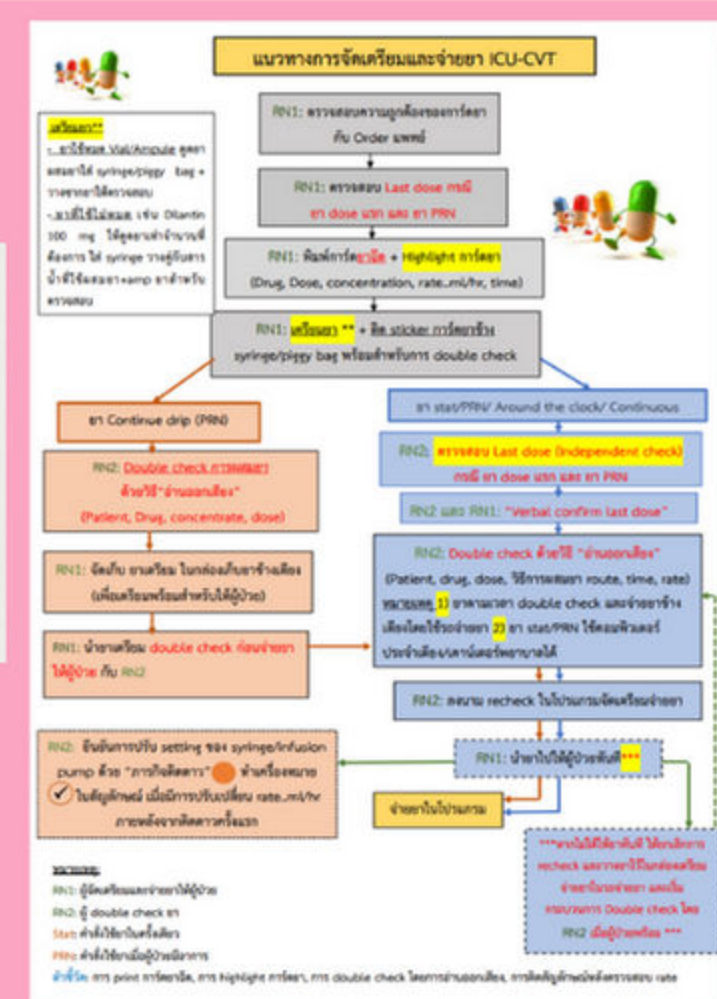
แนวทางการจัดเตรียมและจ่ายยา ICU-CVT

เตรียมยา**
- ยาที่หมด Vial/Ampule ดูดยาผสมแล้วใส่ syringe/piggy bag + วางขวดยาให้ตรวจสอบ
- ยาที่ใช้ไม่หมด เช่น Dilantin 100 mg ให้ดูดยาเท่าจำนวนที่ต้องการ ใส่ syringe วางคู่กับการนำที่ใช้ผสมยา+amp ยาสำหรับตรวจสอบ

RN1: ตรวจสอบความถูกต้องของการ์ดยากับ Order แพทย์

RN1: ตรวจสอบ Last dose กรณียา dose แรก และ ยา PRN

RN1: พิมพ์การ์ดยาฉีด + Highlight การ์ดยา (Drug, Dose, concentration, rate..ml/hr, time)

RN1: เตรียมยา ** + ติด sticker การ์ดยาข้าง syringe/piggy bag พร้อมสำหรับการ double check

ยา Continue drip (PRN)

RN2: Double check การผสมยา ด้วยวิธี "อ่านออกเสียง" (Patient, Drug, concentrate, dose)

RN1: จัดเก็บ ยาเตรียม ในกล่องเก็บยาข้างเตียง (เพื่อเตรียมพร้อมสำหรับให้ผู้ป่วย)

RN1: นำยาเตรียม double check ก่อนจ่ายยาให้ผู้ป่วย กับ RN2

ยา stat/PRN/ Around the clock/ Continuous

RN2: ตรวจสอบ Last dose (Independent check) กรณี ยา dose แรก และ ยา PRN

RN2 และ RN1: "Verbal confirm last dose"

RN2: Double check ด้วยวิธี "อ่านออกเสียง" (Patient, drug, dose, วิธีการผสมยา route, time, rate) หมายเหตุ 1) ยาตามเวลา double check และจ่ายยาข้างเตียงโดยใช้รถจ่ายยา 2) ยา stat/PRN ใช้คอมพิวเตอร์ประจำเตียง/เคาน์เตอร์พยาบาลได้

RN2: ลงนาม recheck ในโปรแกรมจัดเตรียมจ่ายยา

RN1: นำยาไปให้ผู้ป่วยทันที***

RN2: ยืนยันการปรับ setting ของ syringe/infusion pump ด้วย "การติดสติกเกอร์" ข้างเครื่องหมาย ในสัญลักษณ์ เมื่อมีการปรับเปลี่ยน rate..ml/hr ภายหลังจากติดตาครั้งแรก

จ่ายยาในโปรแกรม

***หากไม่ได้ยาทันที ให้เก็บยาการ recheck และวางยาไว้ในกล่องเตรียมจ่ายยาในรถจ่ายยา และเริ่มกระบวนการ Double check โดย RN2 เมื่อผู้ป่วยพร้อม ***

หมายเหตุ:
RN1: ผู้จัดเตรียมและจ่ายยาให้ผู้ป่วย
RN2: ผู้ double check ยา
Stat: คำสั่งใช้ยาในครั้งเดียว
PRN: คำสั่งใช้ยาเมื่อผู้ป่วยมีอาการ
ตัวชี้วัด: การ print การ์ดยาฉีด, การ Highlight การ์ดยา, การ double check โดยการอ่านออกเสียง, การติดสัญลักษณ์เพื่อตรวจสอบ rate